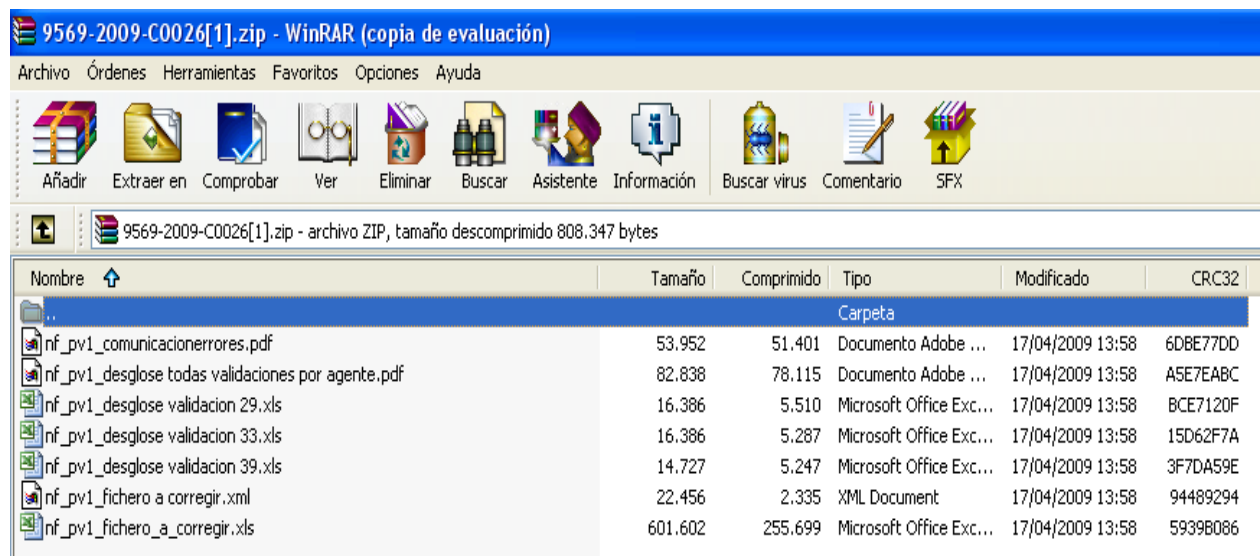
9569-2009-C0026[1].zip - WinRAR (copia de evaluación)

Archivo Órdenes Herramientas Favoritos Opciones Ayuda

Añadir Extraer en Comprobar Ver Eliminar Buscar Asistente Información Buscar virus Comentario SFX

9569-2009-C0026[1].zip - archivo ZIP, tamaño descomprimido 808.347 bytes

| Nombre | Tamaño | Comprimido | Tipo | Modificado | CRC32 |
|---|---|---|---|---|---|
| .. | | | Carpeta | | |
| nf_pv1_comunicacionerrores.pdf | 53.952 | 51.401 | Documento Adobe ... | 17/04/2009 13:58 | 6DBE77DD |
| nf_pv1_desglose todas validaciones por agente.pdf | 82.838 | 78.115 | Documento Adobe ... | 17/04/2009 13:58 | A5E7EABC |
| nf_pv1_desglose validacion 29.xls | 16.386 | 5.510 | Microsoft Office Exc... | 17/04/2009 13:58 | BCE7120F |
| nf_pv1_desglose validacion 33.xls | 16.386 | 5.287 | Microsoft Office Exc... | 17/04/2009 13:58 | 15D62F7A |
| nf_pv1_desglose validacion 39.xls | 14.727 | 5.247 | Microsoft Office Exc... | 17/04/2009 13:58 | 3F7DA59E |
| nf_pv1_fichero a corregir.xml | 22.456 | 2.335 | XML Document | 17/04/2009 13:58 | 94489294 |
| nf_pv1_fichero_a_corregir.xls | 601.602 | 255.699 | Microsoft Office Exc... | 17/04/2009 13:58 | 5939B086 |